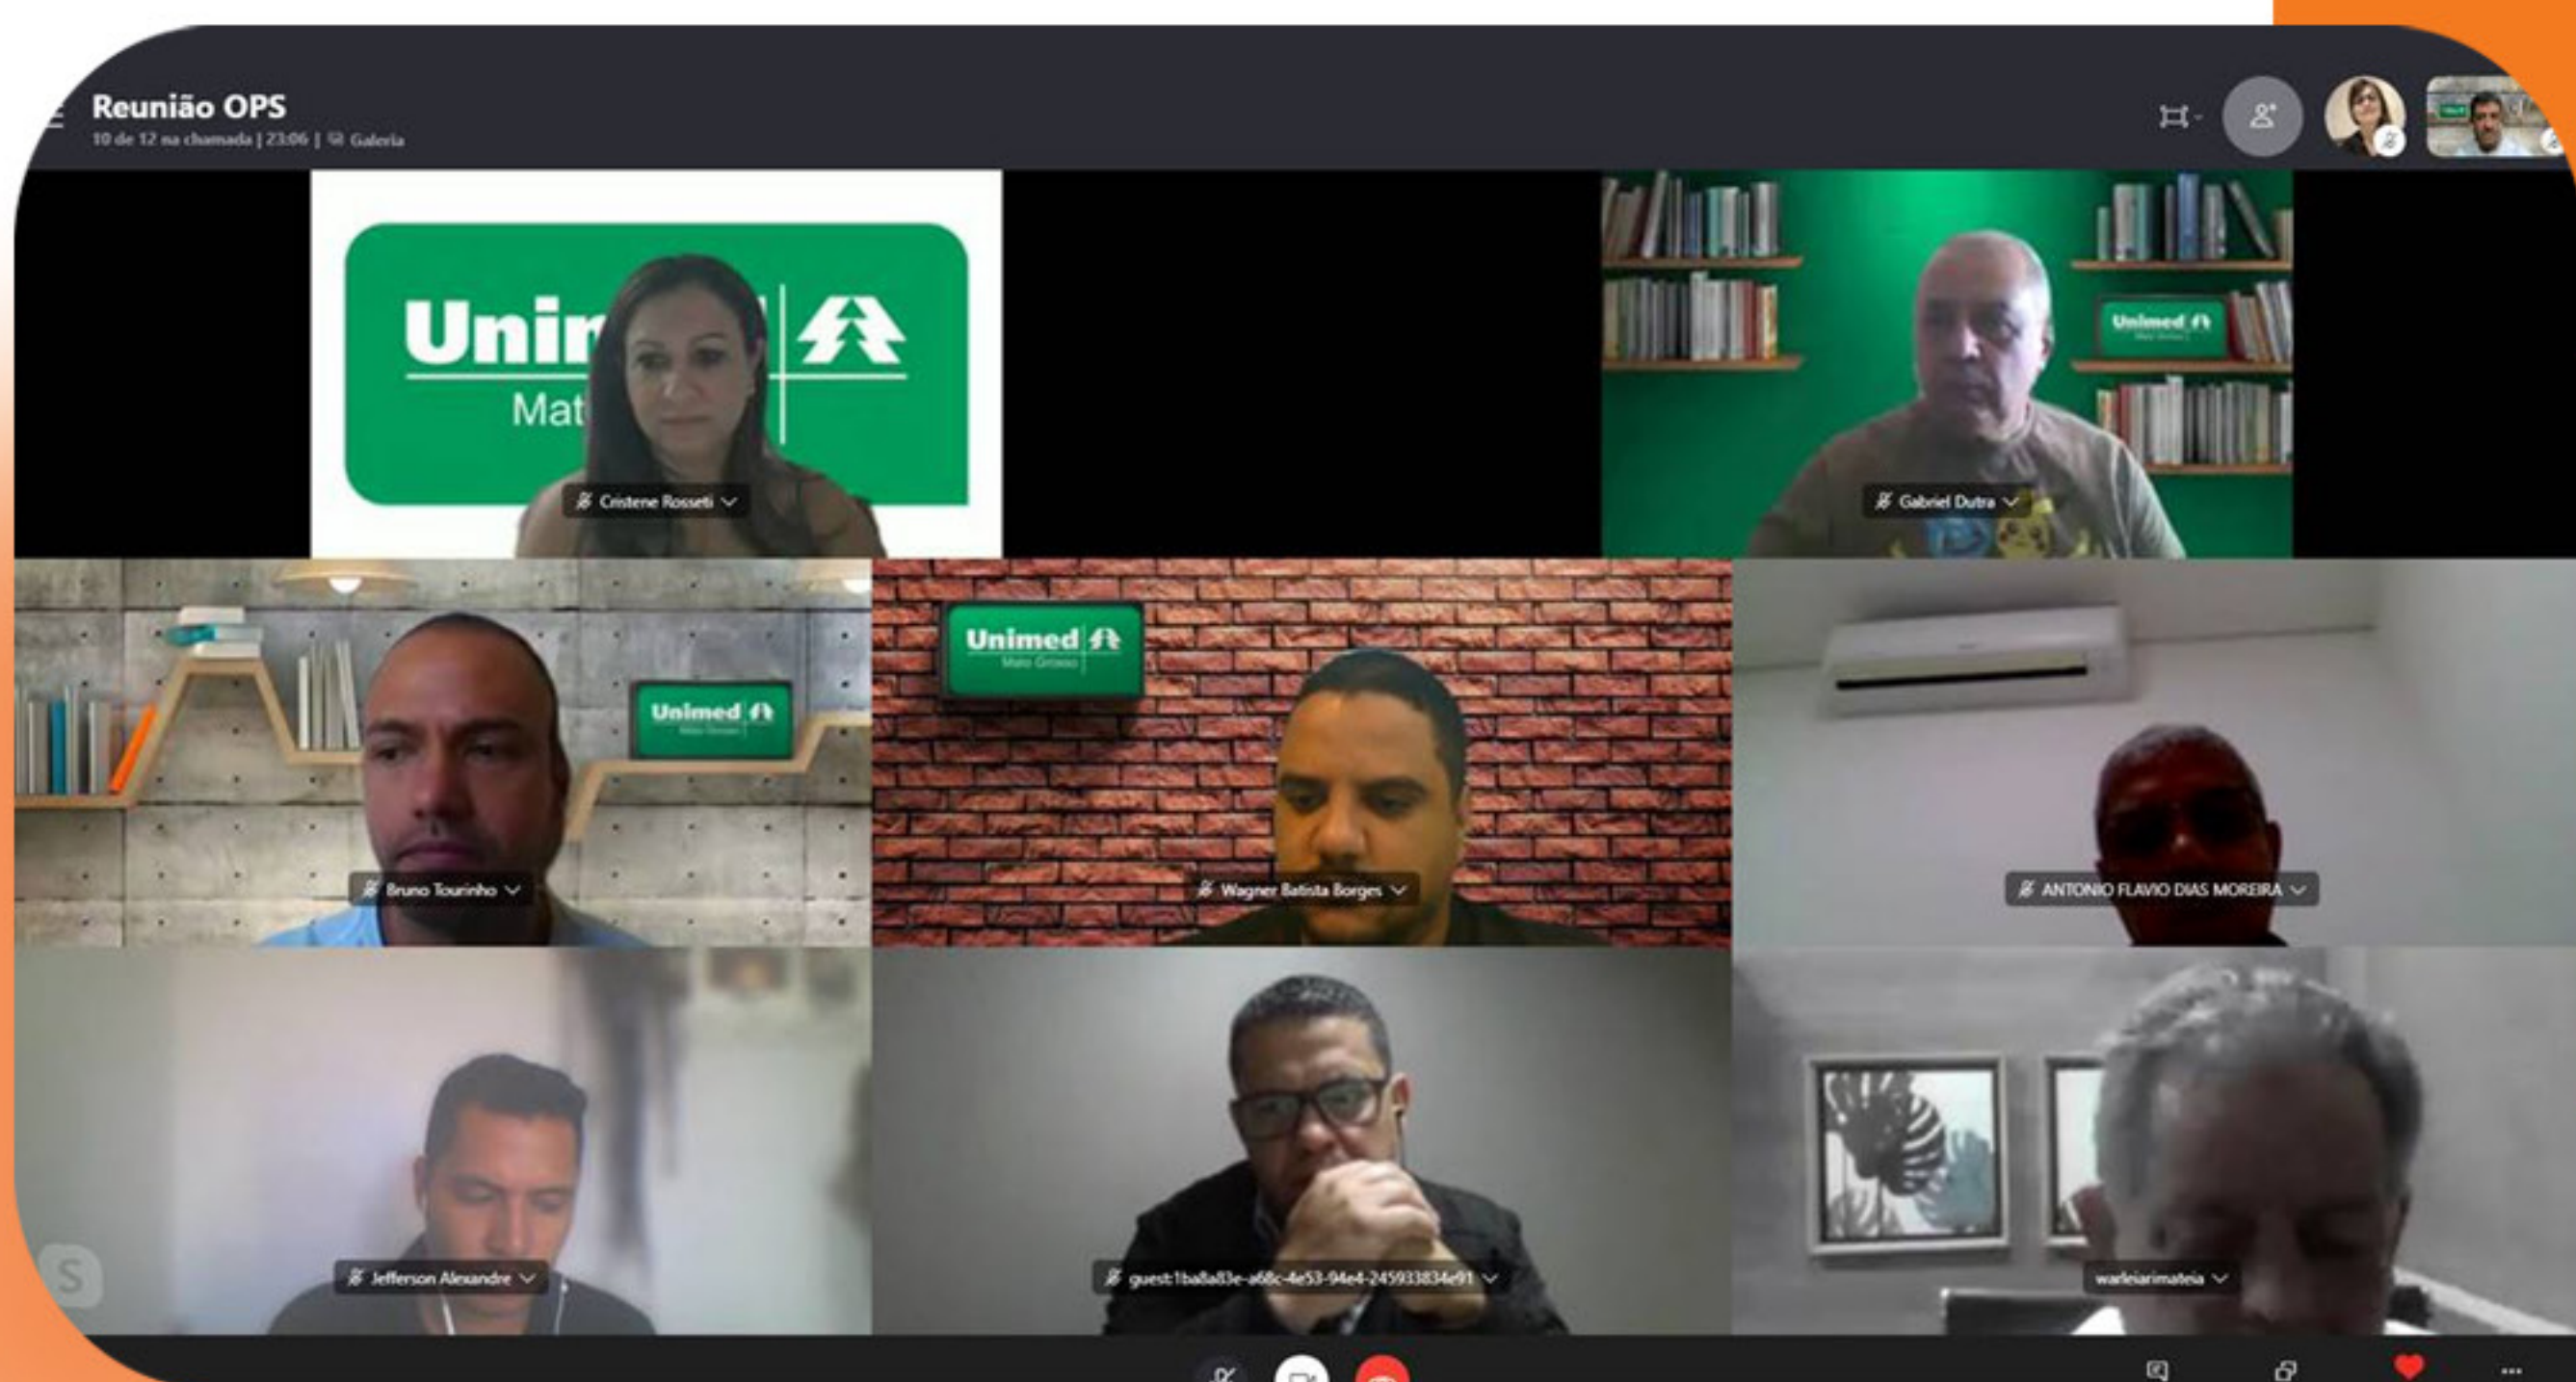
Reunião OPS
10 de 12 na chamada | 23:06 | Galeria

Unimed
Mat

Cristene Rosseti

Unimed
Gabriel Dutra

Unimed
Bruno Tourinho

Unimed
Mato Grosso
Wagner Batista Borges

ANTONIO FLAVIO DIAS MOREIRA

Jefferson Alexandre

guest:1ba8a83e-a68c-4e53-94e4-245933834e91

warleiarimateia